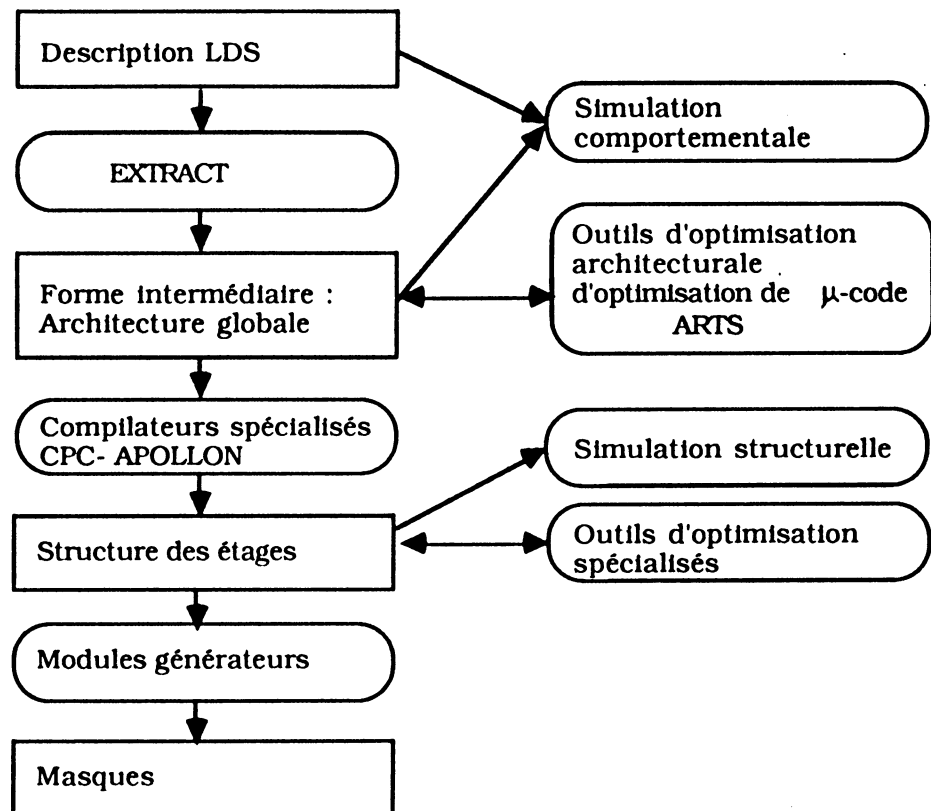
Description LDS

Simulation comportementale

EXTRACT

Outils d'optimisation architecturale d'optimisation de $\mu$-code ARTS

Forme intermédiaire : Architecture globale

Compilateurs spécialisés CPC- APOLLON

Simulation structurelle

Outils d'optimisation spécialisés

Structure des étages

Modules générateurs

Masques